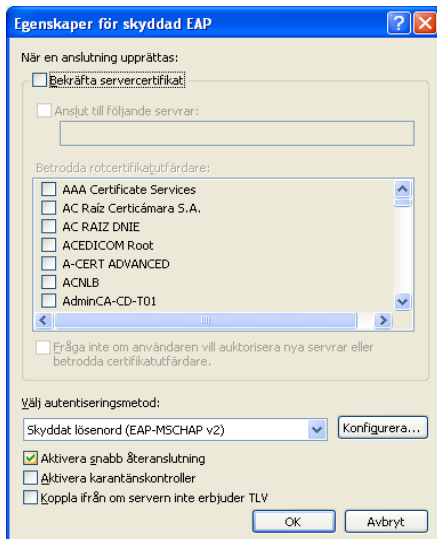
Egenskaper för skyddad EAP

När en anslutning upprättas:

Bekräfta servercertifikat

Anslut till följande servrar:

Betrodda rotcertifikatutfärdare:

AAA Certificate Services
AC Raíz Certicámara S.A.
AC RAIZ DNIE
ACEDICOM Root
A-CERT ADVANCED
ACNLB
AdminCA-CD-T01

Fråga inte om användaren vill auktorisera nya servrar eller betrodda certifikatutfärdare.

Välj autentiseringsmetod:

Skyddat lösenord (EAP-MSCHAP v2)

Konfigurera...

Aktivera snabb återanslutning
Aktivera karantänskontroller
Koppla ifrån om servern inte erbjuder TLV

OK
Avbryt